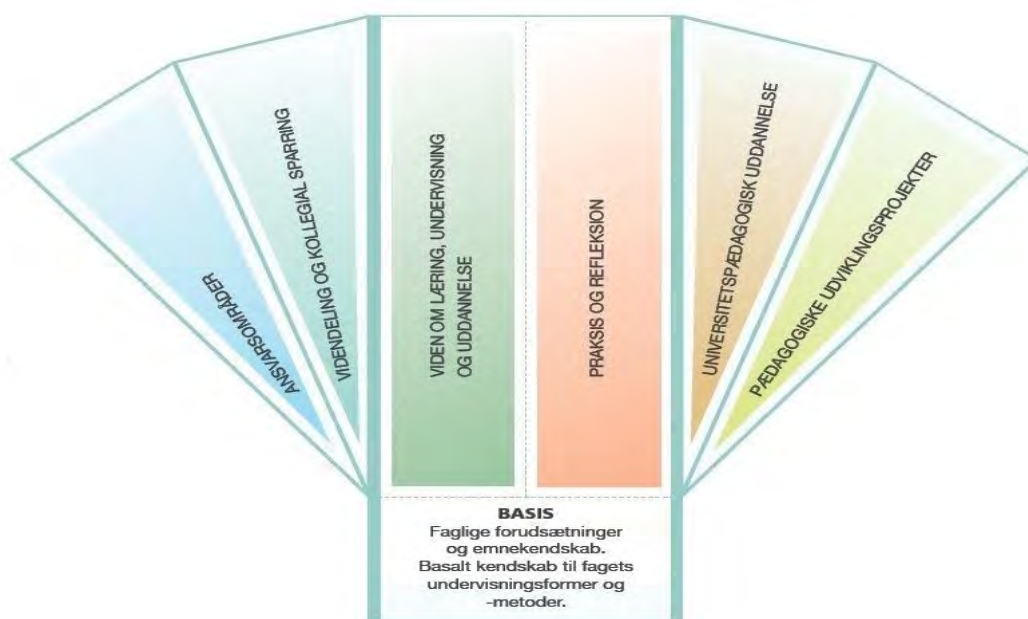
ANSVARSOMRÅDER

VIDENDELING OG KOLLEGIAL SPARRING

VIDEN OM LÆRING, UNDERVISNING OG UDDANNELSE

PRAKSIS OG REFLEKSION

UNIVERSITETSPÆDAGOGISK UDDANNELSE

PÆDAGOGISKE UDVIKLINGSPROJEKTER

BASIS
Faglige forudsætninger og emnekendskab. Basalt kendskab til fagets undervisningsformer og -metoder.